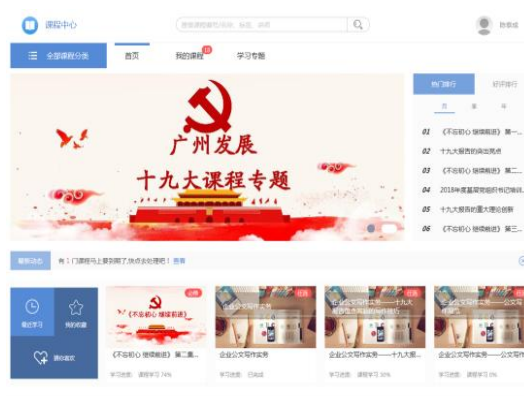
课程中心

搜索课程名称/标签、讲师

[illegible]

全部课程分类

首页

我的课程

10

学习专题

广州发展

十九大课程专题

热门排行

好评排行

月

季

年

01 《不忘初心 继续前进》第一...

02 十九大报告的亮点

03 《不忘初心 继续前进》第四...

04 2018年度基层党组织书记培训...

05 十九大报告的重大理论创新

06 《不忘初心 继续前进》第三...

最新动态

有1门课程马上要到期了,快点去处理吧! 查看

最近学习

我的收藏

猜你喜欢

必修

《不忘初心 继续前进》

《不忘初心 继续前进》第二...

学习进度: 课程学习 74%

企业公文写作实务

学习进度: 已完成

选修

企业公文写作实务——十九大...

学习进度: 课程学习 30%

选修

企业公文写作实务——公文写...

学习进度: 课程学习 0%